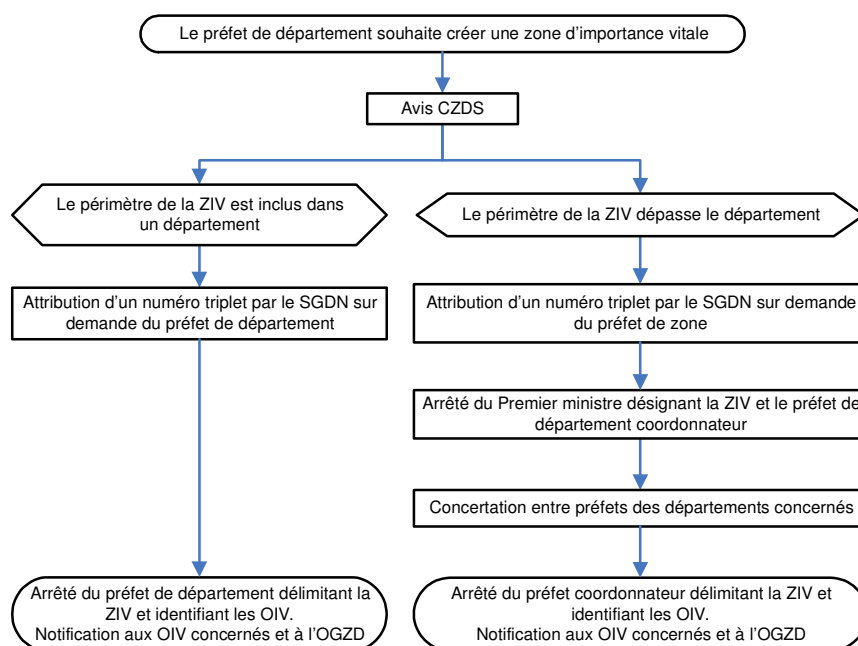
Le préfet de département souhaite créer une zone d’importance vitale

Avis CZDS

Le périmètre de la ZIV est inclus dans un département

Attribution d’un numéro triplet par le SGDN sur demande du préfet de département

Arrêté du préfet de département délimitant la ZIV et identifiant les OIV.
Notification aux OIV concernés et à l’OGZD

Le périmètre de la ZIV dépasse le département

Attribution d’un numéro triplet par le SGDN sur demande du préfet de zone

Arrêté du Premier ministre désignant la ZIV et le préfet de département coordonnateur

Concertation entre préfets des départements concernés

Arrêté du préfet coordonnateur délimitant la ZIV et identifiant les OIV.
Notification aux OIV concernés et à l’OGZD